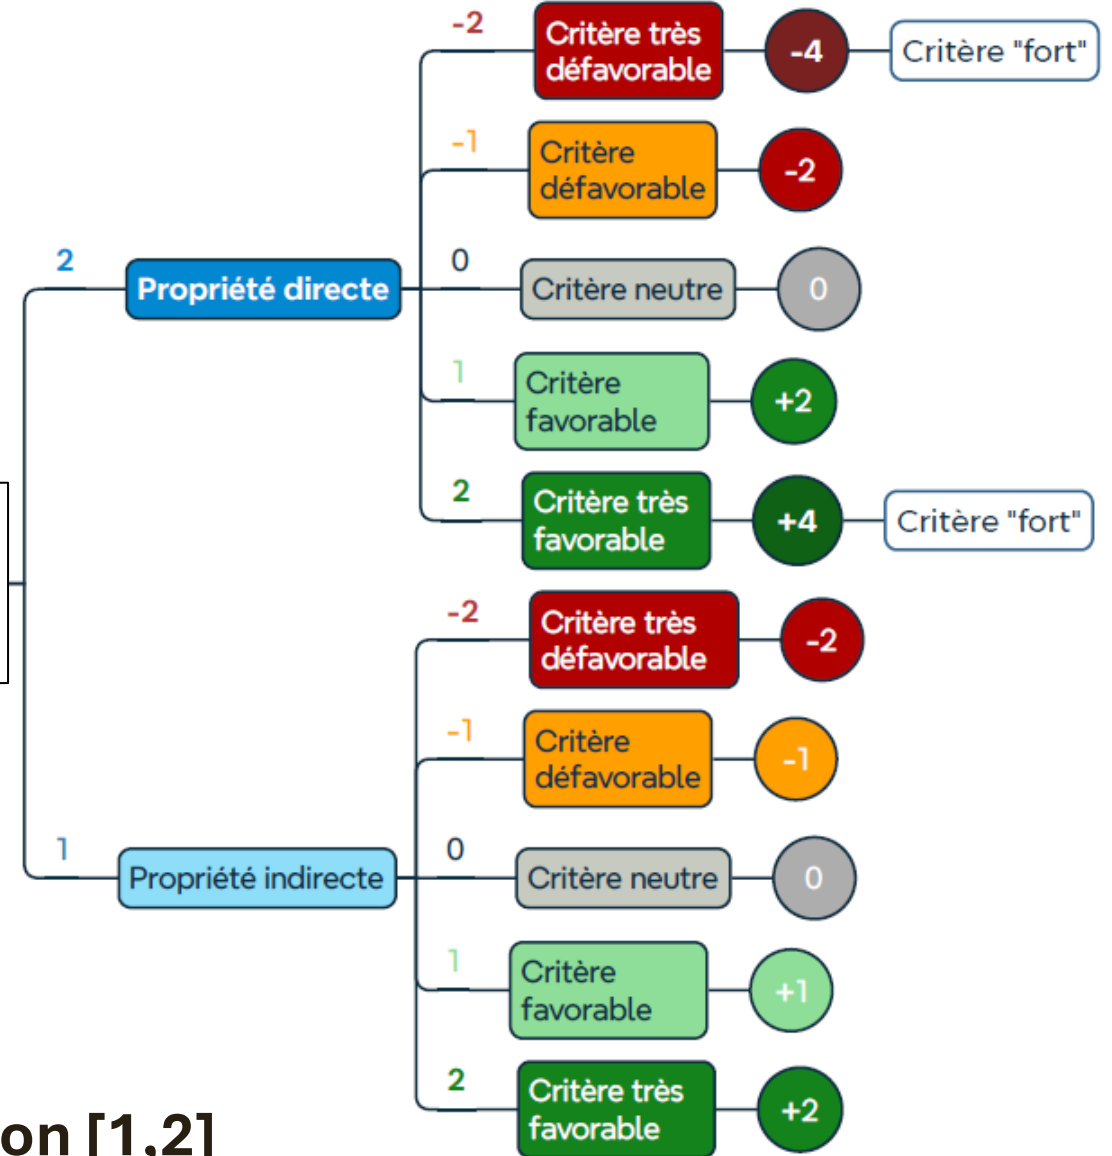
2
Propriété directe

-2
Critère très défavorable
-4
Critère "fort"

-1
Critère défavorable
-2

0
Critère neutre
0

1
Critère favorable
+2

2
Critère très favorable
+4
Critère "fort"

1
Propriété indirecte

-2
Critère très défavorable
-2

-1
Critère défavorable
-1

0
Critère neutre
0

1
Critère favorable
+1

2
Critère très favorable
+2

on [1.2]